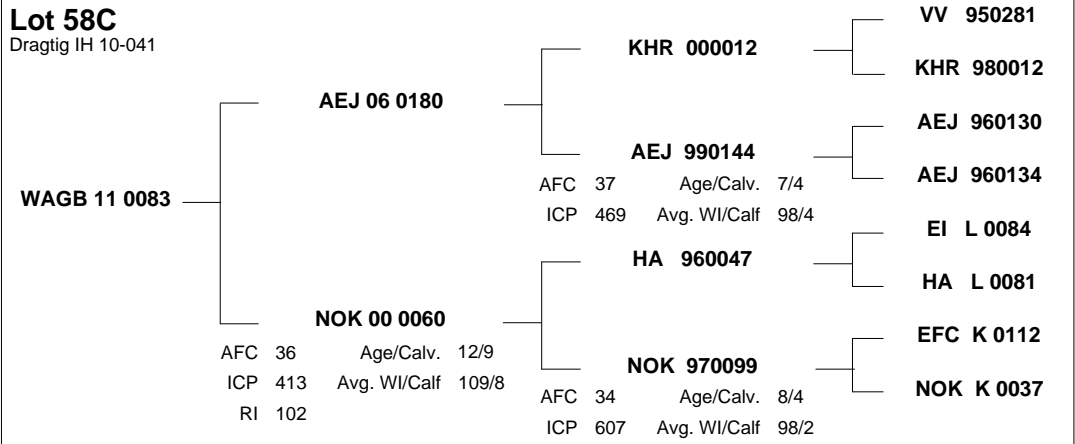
**Lot 58C**
Dragtig IH 10-041

**WAGB 11 0083**

**AEJ 06 0180**

**NOK 00 0060**
AFC 36 Age/Calv. 12/9
ICP 413 Avg. WI/Calf 109/8
RI 102

**KHR 000012**

**AEJ 990144**
AFC 37 Age/Calv. 7/4
ICP 469 Avg. WI/Calf 98/4

**HA 960047**

**NOK 970099**
AFC 34 Age/Calv. 8/4
ICP 607 Avg. WI/Calf 98/2

**VV 950281**

**KHR 980012**

**AEJ 960130**

**AEJ 960134**

**EI L 0084**

**HA L 0081**

**EFC K 0112**

**NOK K 0037**